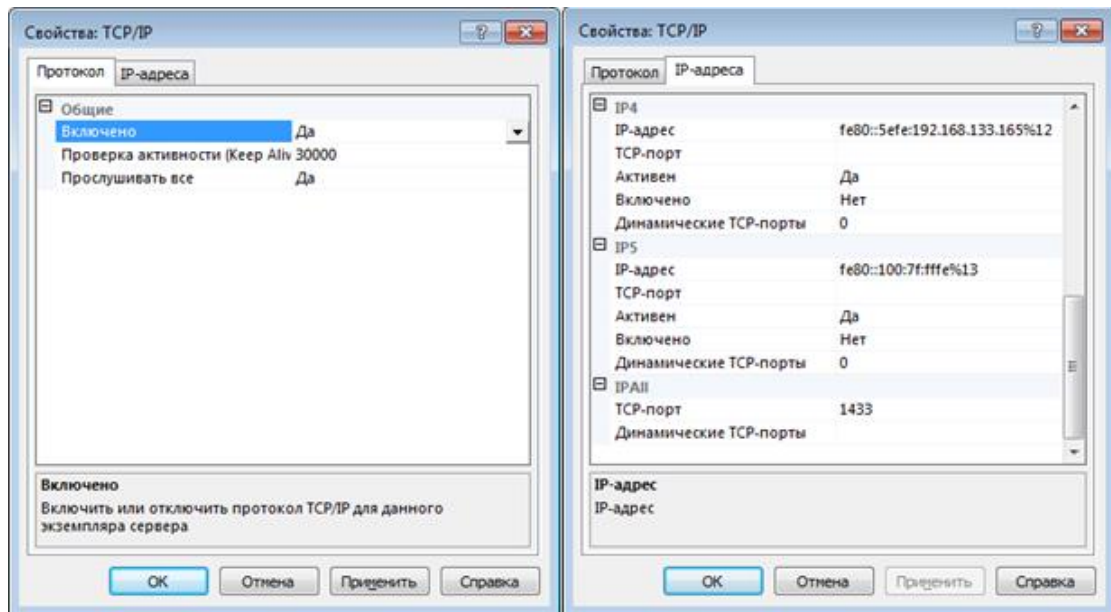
Свойства: TCP/IP

Протокол | IP-адреса

| Общие | |
|---|---|
| Включено | Да |
| Проверка активности (Keep Aliv | 30000 |
| Прослушивать все | Да |

Включено
Включить или отключить протокол TCP/IP для данного экземпляра сервера

OK | Отмена | Применить | Справка

Свойства: TCP/IP

Протокол | IP-адреса

| IP4 | |
|---|---|
| IP-адрес | fe80::5efe:192.168.133.165%12 |
| TCP-порт | |
| Активен | Да |
| Включено | Нет |
| Динамические TCP-порты | 0 |
| IP5 | |
| IP-адрес | fe80::100:7f:fffe%13 |
| TCP-порт | |
| Активен | Да |
| Включено | Нет |
| Динамические TCP-порты | 0 |
| IPAll | |
| TCP-порт | 1433 |
| Динамические TCP-порты | |

IP-адрес
IP-адрес

OK | Отмена | Применить | Справка